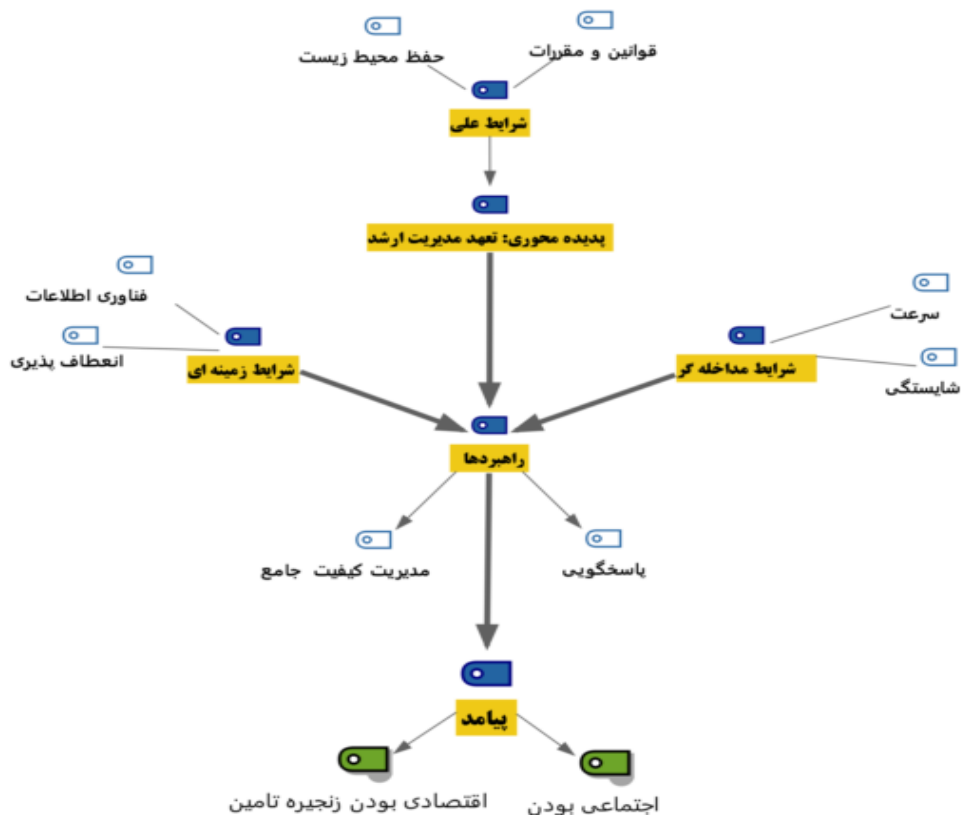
حفظ محیط زیست
قوانین و مقررات
شرایط علی
پدیده محوری: تعهد مدیریت ارشد
فناوری اطلاعات
انعطاف پذیری
شرایط زمینه ای
سرعت
شایستگی
شرایط مداخله گر
راهبردها
مدیریت کیفیت جامع
پاسخگویی
پیامد
اقتصادی بودن زنجیره تامین
اجتماعی بودن